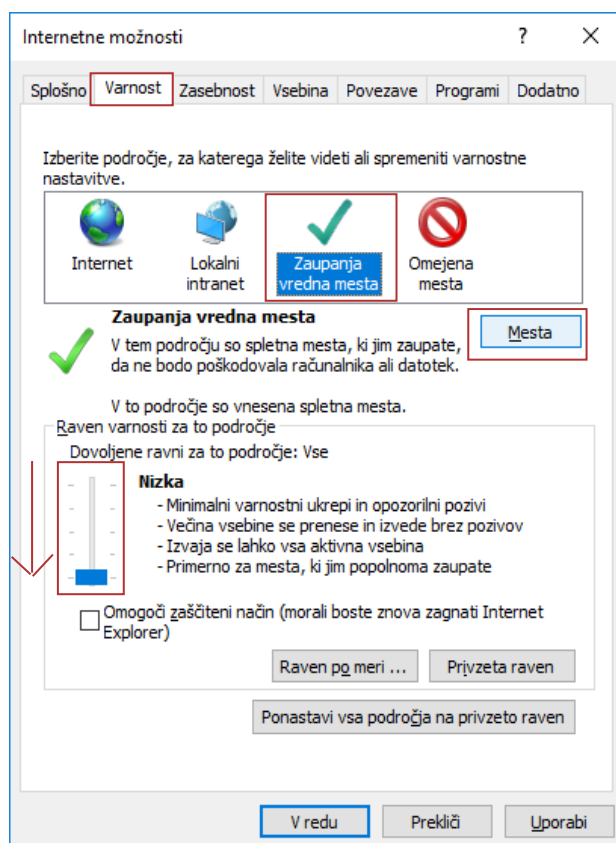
Internetne možnosti

?

Splošno | Varnost | Zasebnost | Vsebina | Povezave | Programi | Dodatno

Izberite področje, za katerega želite videti ali spremeniti varnostne nastavitve.

Internet

Lokalni intranet

Zaupanja vredna mesta

Omejena mesta

Zaupanja vredna mesta

V tem področju so spletna mesta, ki jim zaupate, da ne bodo poškodovala računalnika ali datotek.

Mesta

V to področje so vnesena spletna mesta.

Raven varnosti za to področje

Dovoljene ravni za to področje: Vse

Nizka

- Minimalni varnostni ukrepi in opozorilni pozivi
- Večina vsebine se prenese in izvede brez pozivov
- Izvaja se lahko vsa aktivna vsebina
- Primerno za mesta, ki jim popolnoma zaupate

Omogoči zaščiteni način (morali boste znova zagnati Internet Explorer)

Raven po meri ...

Privzeta raven

Ponastavi vsa področja na privzeto raven

V redu

Prekliči

Uporabi